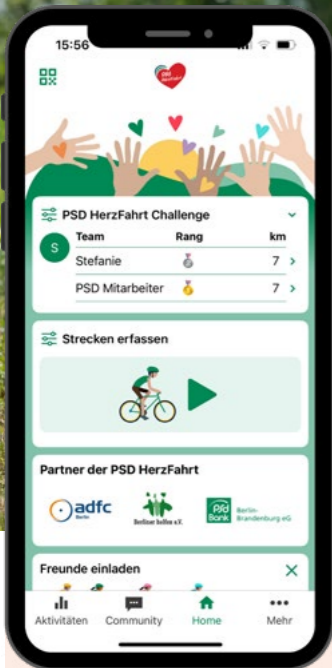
15:56

PSD HerzFahrt

PSD HerzFahrt Challenge

S

| Team | Rang | km |
|---|---|---|
| Stefanie | | 7 |
| PSD Mitarbeiter | | 7 |

Strecken erfassen

Partner der PSD HerzFahrt

adfc Berlin

Berliner helfen e.V.

PSD Bank Berlin-Brandenburg eG

Freunde einladen

Aktivitäten Community Home Mehr